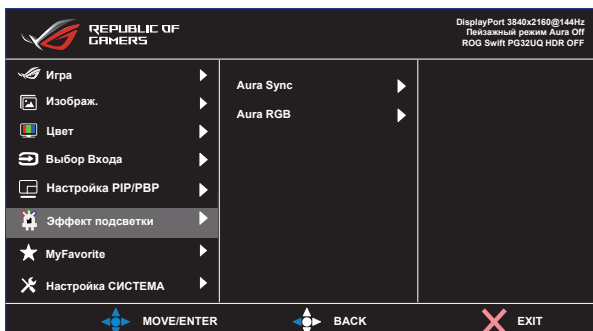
REPUBLIC OF GAMERS

DisplayPort 3840x2160@144Hz
Пейзажный режим Aura Off
ROG Swift PG32UQ HDR OFF

Игра
Изображ.
Цвет
Выбор Входа
Настройка PIP/PBP
Эффект подсветки
MyFavorite
Настройка СИСТЕМА

Aura Sync
Aura RGB

MOVE/ENTER
BACK
EXIT